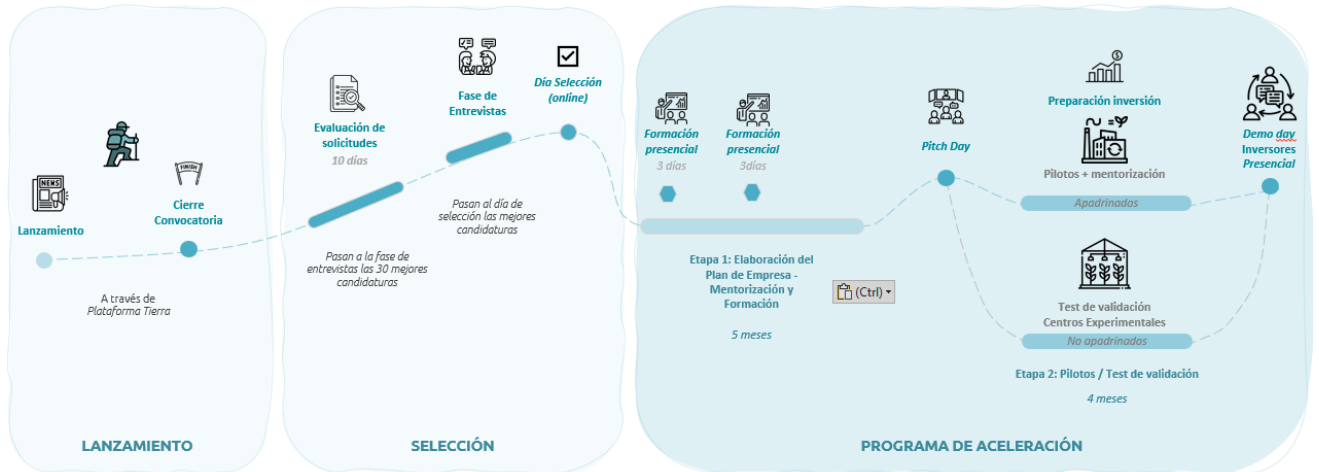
NEWS

Lanzamiento

FINISH

Cierre Convocatoria

A través de Plataforma Tierra

LANZAMIENTO

Evaluación de solicitudes
10 días

Pasan a la fase de entrevistas las 30 mejores candidaturas

Fase de Entrevistas

Pasan al día de selección las mejores candidaturas

Día Selección (online)

SELECCIÓN

Formación presencial
3 días

Formación presencial
3días

Etapa 1: Elaboración del Plan de Empresa - Mentorización y Formación

5 meses

(Ctrl)

Pitch Day

Preparación inversión

Pilotos + mentorización

Apadrinados

Test de validación Centros Experimentales

No apadrinados

Etapa 2: Pilotos / Test de validación

4 meses

Demo day Inversores Presencial

PROGRAMA DE ACELERACIÓN